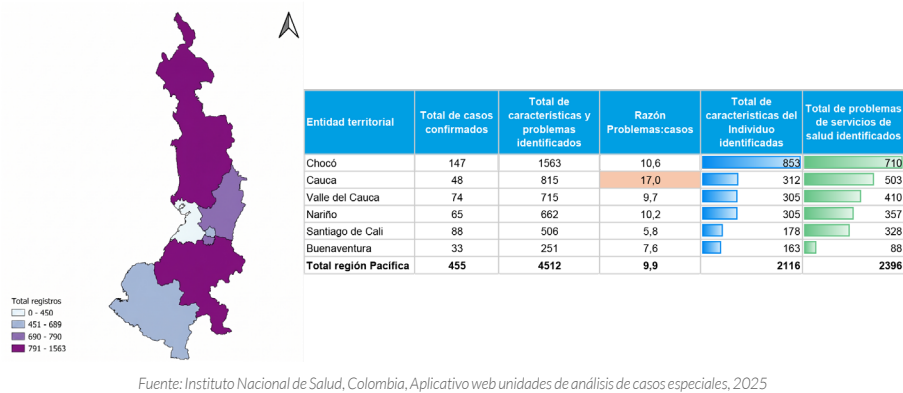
Total registros
0 - 450
451 - 689
690 - 790
791 - 1563

| Entidad territorial | Total de casos confirmados | Total de características y problemas identificados | Razón Problemas:casos | Total de características del Individuo identificadas | Total de problemas de servicios de salud identificados |
|---|---|---|---|---|---|
| Chocó | 147 | 1563 | 10,6 | 853 | 710 |
| Cauca | 48 | 815 | 17,0 | 312 | 503 |
| Valle del Cauca | 74 | 715 | 9,7 | 305 | 410 |
| Nariño | 65 | 662 | 10,2 | 305 | 357 |
| Santiago de Cali | 88 | 506 | 5,8 | 178 | 328 |
| Buenaventura | 33 | 251 | 7,6 | 163 | 88 |
| Total región Pacifica | 455 | 4512 | 9,9 | 2116 | 2396 |

Fuente: Instituto Nacional de Salud, Colombia, Aplicativo web unidades de análisis de casos especiales, 2025